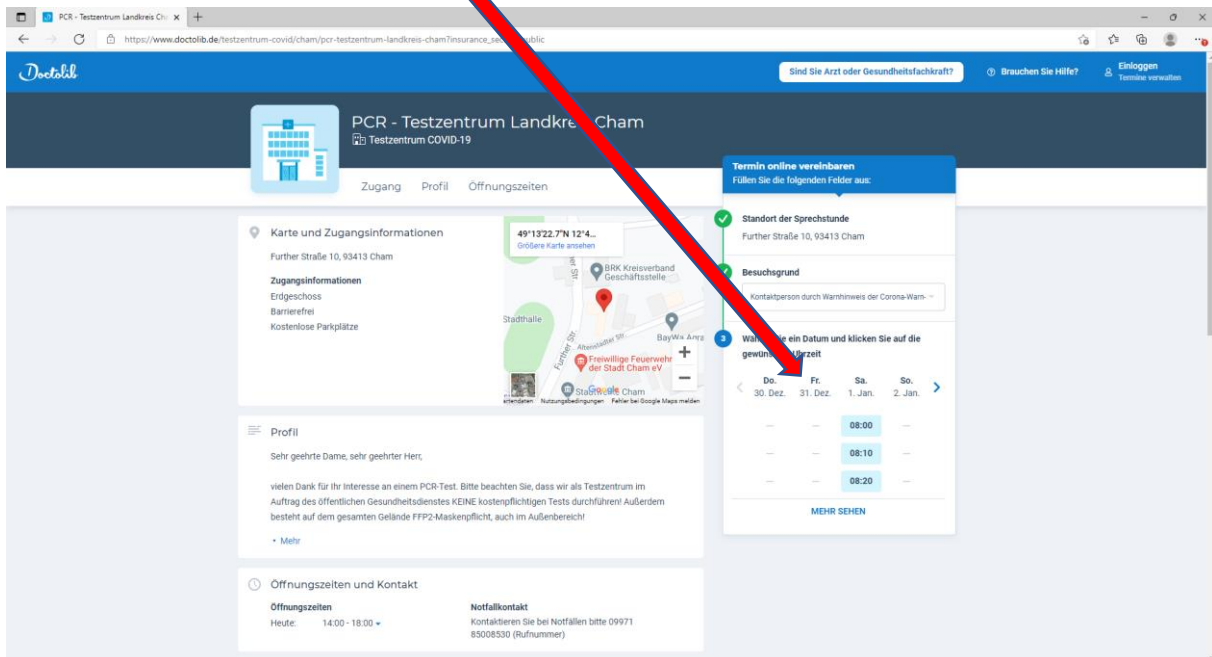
PCR - Testzentrum Landkreis Ch: ×

https://www.doctolib.de/testzentrum-covid/cham/pcr-testzentrum-landkreis-cham?insurance_se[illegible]ublic

Doctolib

Sind Sie Arzt oder Gesundheitsfachkraft?

Brauchen Sie Hilfe?

Einloggen
Termine verwalten

PCR - Testzentrum Landkre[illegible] Cham
Testzentrum COVID-19

Zugang Profil Öffnungszeiten

Karte und Zugangsinformationen

Further Straße 10, 93413 Cham

Zugangsinformationen
Erdgeschoss
Barrierefrei
Kostenlose Parkplätze

49°13'22.7"N 12°4...
Größere Karte ansehen

BRK Kreisverband Geschäftsstelle

Stadthalle

BayWa Ang

Freiwillige Feuerwehr der Stadt Cham eV

Sta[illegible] Cham

Kartendaten Nutzungsbedingungen Fehler bei Google Maps melden

Profil

Sehr geehrte Dame, sehr geehrter Herr,

vielen Dank für Ihr Interesse an einem PCR-Test. Bitte beachten Sie, dass wir als Testzentrum im Auftrag des öffentlichen Gesundheitsdienstes KEINE kostenpflichtigen Tests durchführen! Außerdem besteht auf dem gesamten Gelände FFP2-Maskenpflicht, auch im Außenbereich!

• Mehr

Öffnungszeiten und Kontakt

Öffnungszeiten
Heute: 14:00 - 18:00

Notfallkontakt
Kontaktieren Sie bei Notfällen bitte 09971 85008530 (Rufnummer)

Termin online vereinbaren
Füllen Sie die folgenden Felder aus:

Standort der Sprechstunde
Further Straße 10, 93413 Cham

Besuchsgrund
Kontaktperson durch Warnhinweis der Corona-Warn-

3 Wä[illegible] ein Datum und klicken Sie auf die gewün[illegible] Uhrzeit

| Do. 30. Dez. | Fr. 31. Dez. | Sa. 1. Jan. | So. 2. Jan. |
|---|---|---|---|
| — | — | 08:00 | — |
| — | — | 08:10 | — |
| — | — | 08:20 | — |

MEHR SEHEN